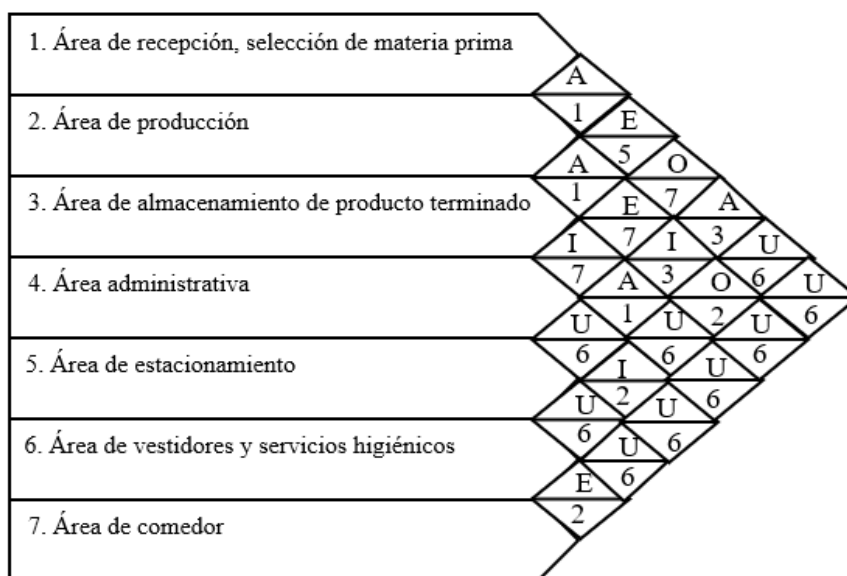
1. Área de recepción, selección de materia prima

2. Área de producción

3. Área de almacenamiento de producto terminado

4. Área administrativa

5. Área de estacionamiento

6. Área de vestidores y servicios higiénicos

7. Área de comedor

A
1
E
A
5
O
1
E
7
A
I
7
I
3
U
7
A
3
O
6
U
U
1
U
2
U
6
6
I
6
U
6
U
2
U
6
6
U
6
E
6
2